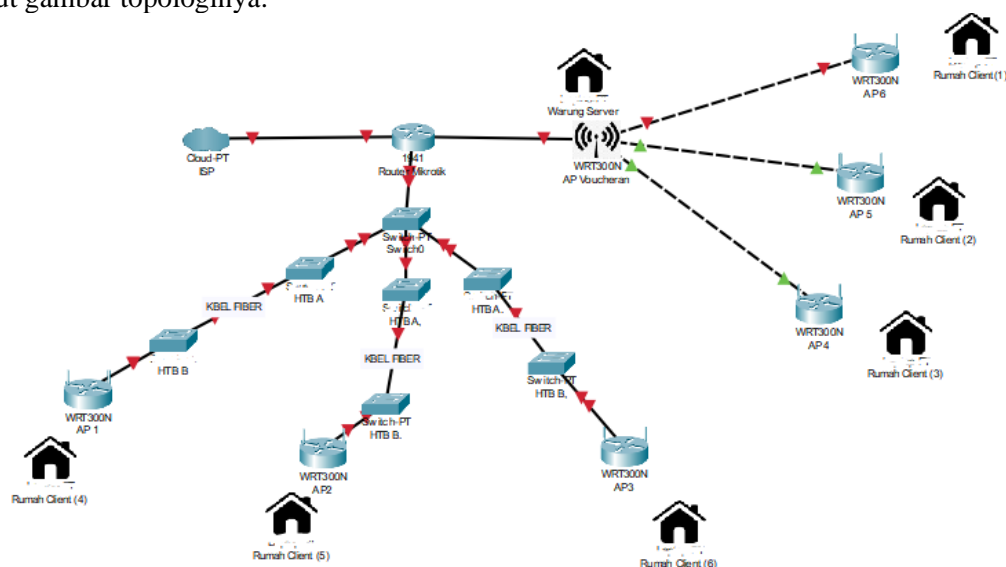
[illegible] gambar topologinya.

Cloud-PT
ISP

1941
Router Mikrotik

Warung Server

WRT300N
AP Voucheran

WRT300N
AP6

Rumah Client (1)

WRT300N
AP 5

Rumah Client (2)

WRT300N
AP 4

Rumah Client (3)

Switch-PT
Switch0

HTB A

KBEL FIBER

HTB B

WRT300N
AP 1

Rumah Client (4)

HTB A.

KBEL FIBER

Switch-PT
HTB B.

WRT300N
AP2

Rumah Client (5)

HTB A.

KBEL FIBER

Switch-PT
HTB B,

WRT300N
AP3

Rumah Client (6)